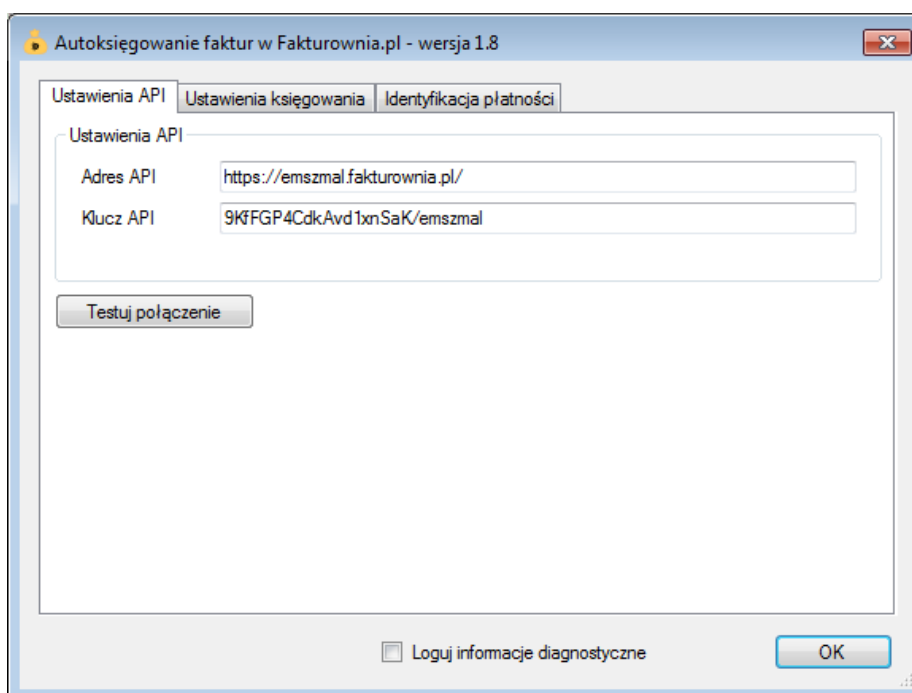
Autoksięgowanie faktur w Fakturownia.pl - wersja 1.8

Ustawienia API | Ustawienia księgowania | Identyfikacja płatności

Ustawienia API

Adres API https://emszmal.fakturownia.pl/

Klucz API 9KfFGP4CdkAvd1xnSaK/emszmal

Testuj połączenie

Loguj informacje diagnostyczne

OK